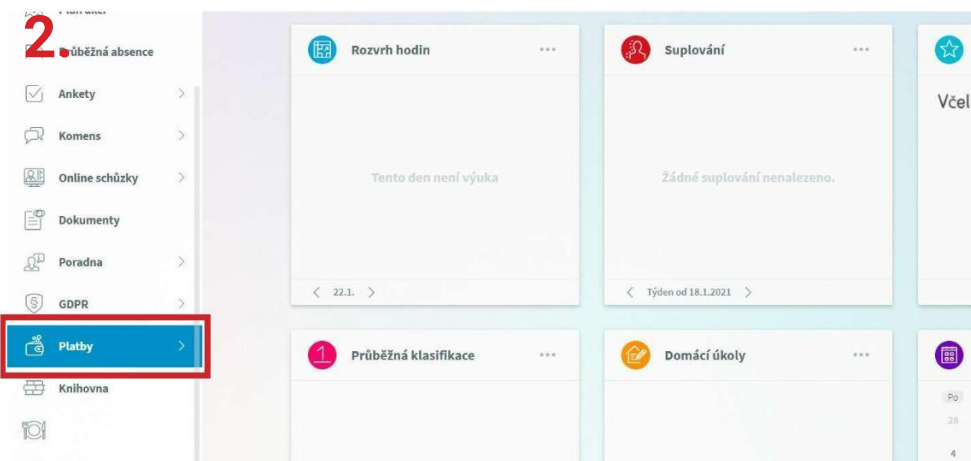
2.
Průběžná absence
Ankety
Komens
Online schůzky
Dokumenty
Poradna
GDPR
Platby
Knihovna

Rozvrh hodin
Tento den není výuka
22.1.

Suplování
Žádné suplování nenalezeno.
Týden od 18.1.2021

Včel

Průběžná klasifikace

Domácí úkoly

Po
28
4